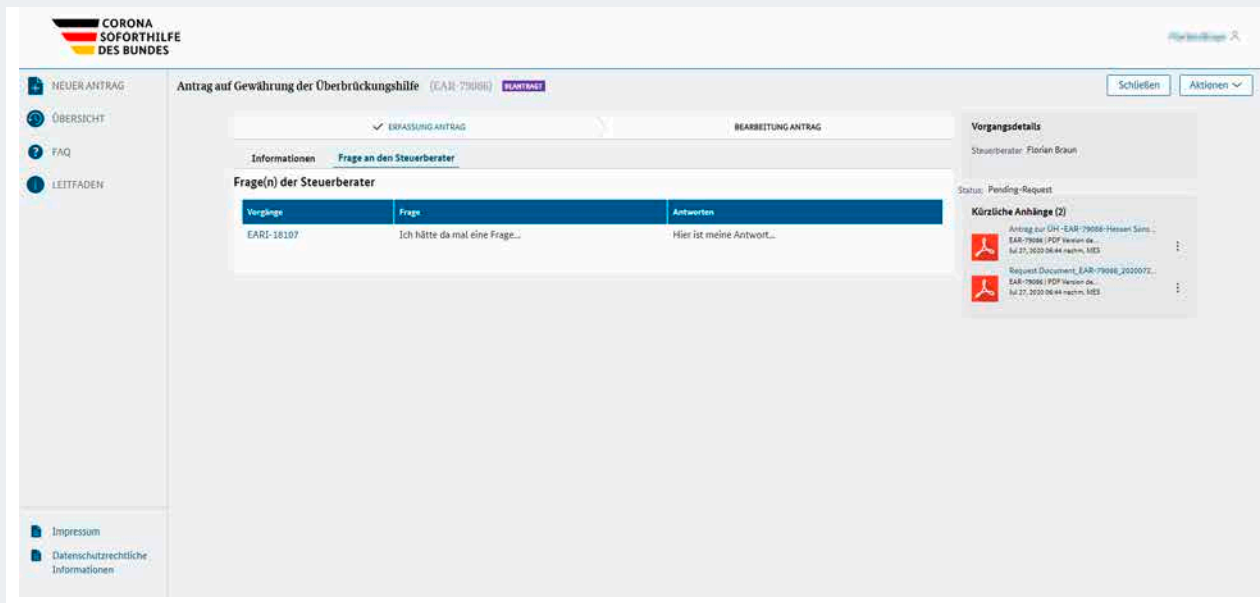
CORONA
SOFORTHILFE
DES BUNDES

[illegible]

NEUER ANTRAG
ÜBERSICHT
FAQ
LEITFADEN

Antrag auf Gewährung der Überbrückungshilfe (EAR-79086) BEANTRAGT

Schließen
Aktionen

ERFASSUNG ANTRAG
BEARBEITUNG ANTRAG

Informationen
Frage an den Steuerberater

Frage(n) der Steuerberater

| Vorgänge | Frage | Antworten |
|---|---|---|
| EARI-18107 | Ich hätte da mal eine Frage... | Hier ist meine Antwort... |

Vorgangsdetails
Steuerberater Florian Braun

Status: Pending-Request

Kürzliche Anhänge (2)

Antrag zur ÜH -EAR-79086-Hessen Sons...
EAR-79086 | PDF Version de...
Jul 27, 2020 06:44 nachm. MES

Request Document_EAR-79086_2020072...
EAR-79086 | PDF Version de...
Jul 27, 2020 06:44 nachm. MES

Impressum
Datenschutzrechtliche Informationen